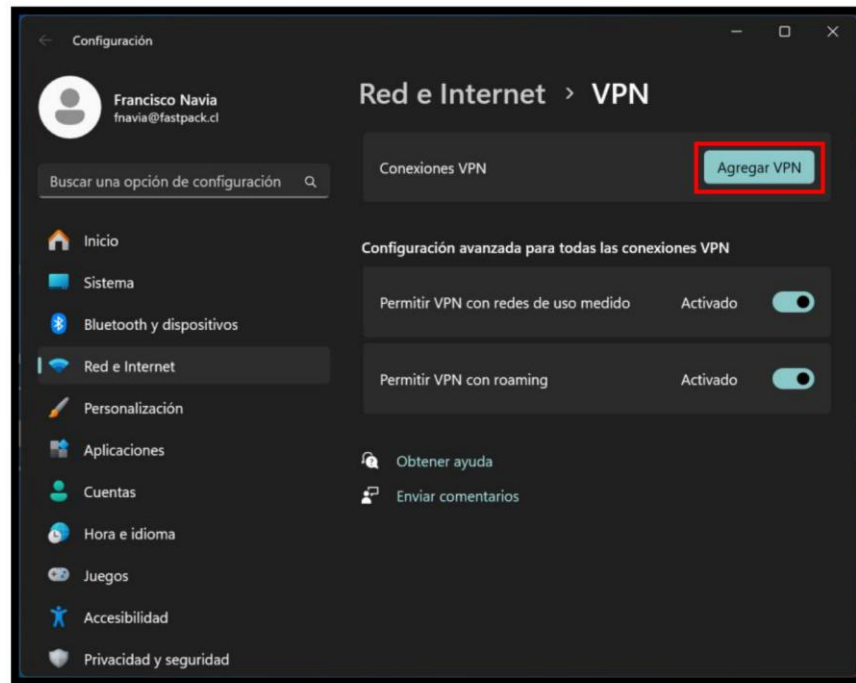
Configuración

Francisco Navia
fnavia@fastpack.cl

Buscar una opción de configuración

Inicio
Sistema
Bluetooth y dispositivos
Red e Internet
Personalización
Aplicaciones
Cuentas
Hora e idioma
Juegos
Accesibilidad
Privacidad y seguridad

Red e Internet > VPN

Conexiones VPN
Agregar VPN

Configuración avanzada para todas las conexiones VPN

Permitir VPN con redes de uso medido
Activado

Permitir VPN con roaming
Activado

Obtener ayuda
Enviar comentarios